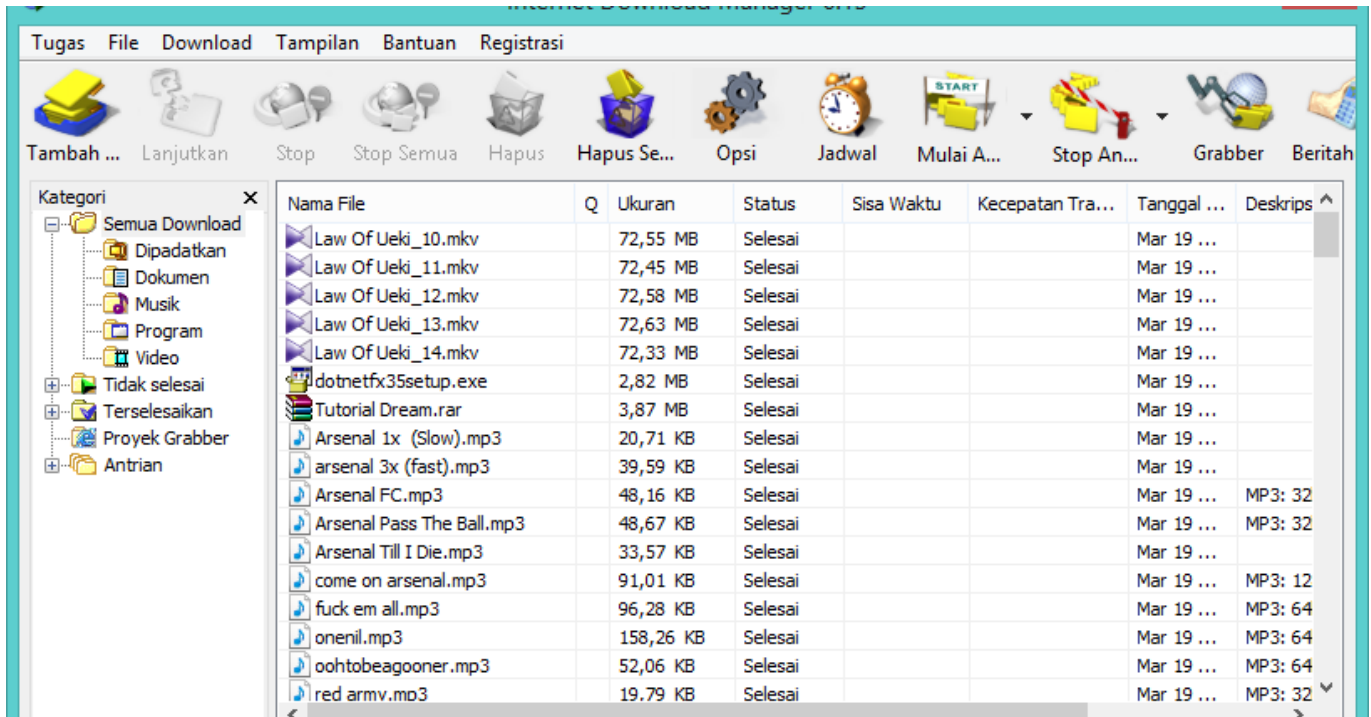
Internet Download Manager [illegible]

Tugas File Download Tampilan Bantuan Registrasi

Tambah ... Lanjutkan Stop Stop Semua Hapus Hapus Se... Opsi Jadwal Mulai A... Stop An... Grabber Beritah

START

Kategori ×
Semua Download
Dipadatkan
Dokumen
Musik
Program
Video
Tidak selesai
Terselesaikan
Proyek Grabber
Antrian

| Nama File | Q | Ukuran | Status | Sisa Waktu | Kecepatan Tra... | Tanggal ... | Deskrips |
|---|---|---|---|---|---|---|---|
| Law Of Ueki_10.mkv | | 72,55 MB | Selesai | | | Mar 19 ... | |
| Law Of Ueki_11.mkv | | 72,45 MB | Selesai | | | Mar 19 ... | |
| Law Of Ueki_12.mkv | | 72,58 MB | Selesai | | | Mar 19 ... | |
| Law Of Ueki_13.mkv | | 72,63 MB | Selesai | | | Mar 19 ... | |
| Law Of Ueki_14.mkv | | 72,33 MB | Selesai | | | Mar 19 ... | |
| dotnetfx35setup.exe | | 2,82 MB | Selesai | | | Mar 19 ... | |
| Tutorial Dream.rar | | 3,87 MB | Selesai | | | Mar 19 ... | |
| Arsenal 1x (Slow).mp3 | | 20,71 KB | Selesai | | | Mar 19 ... | |
| arsenal 3x (fast).mp3 | | 39,59 KB | Selesai | | | Mar 19 ... | |
| Arsenal FC.mp3 | | 48,16 KB | Selesai | | | Mar 19 ... | MP3: 32 |
| Arsenal Pass The Ball.mp3 | | 48,67 KB | Selesai | | | Mar 19 ... | MP3: 32 |
| Arsenal Till I Die.mp3 | | 33,57 KB | Selesai | | | Mar 19 ... | |
| come on arsenal.mp3 | | 91,01 KB | Selesai | | | Mar 19 ... | MP3: 12 |
| fuck em all.mp3 | | 96,28 KB | Selesai | | | Mar 19 ... | MP3: 64 |
| onenil.mp3 | | 158,26 KB | Selesai | | | Mar 19 ... | MP3: 64 |
| oohtobeagooner.mp3 | | 52,06 KB | Selesai | | | Mar 19 ... | MP3: 64 |
| red army.mp3 | | 19,79 KB | Selesai | | | Mar 19 ... | MP3: 32 |